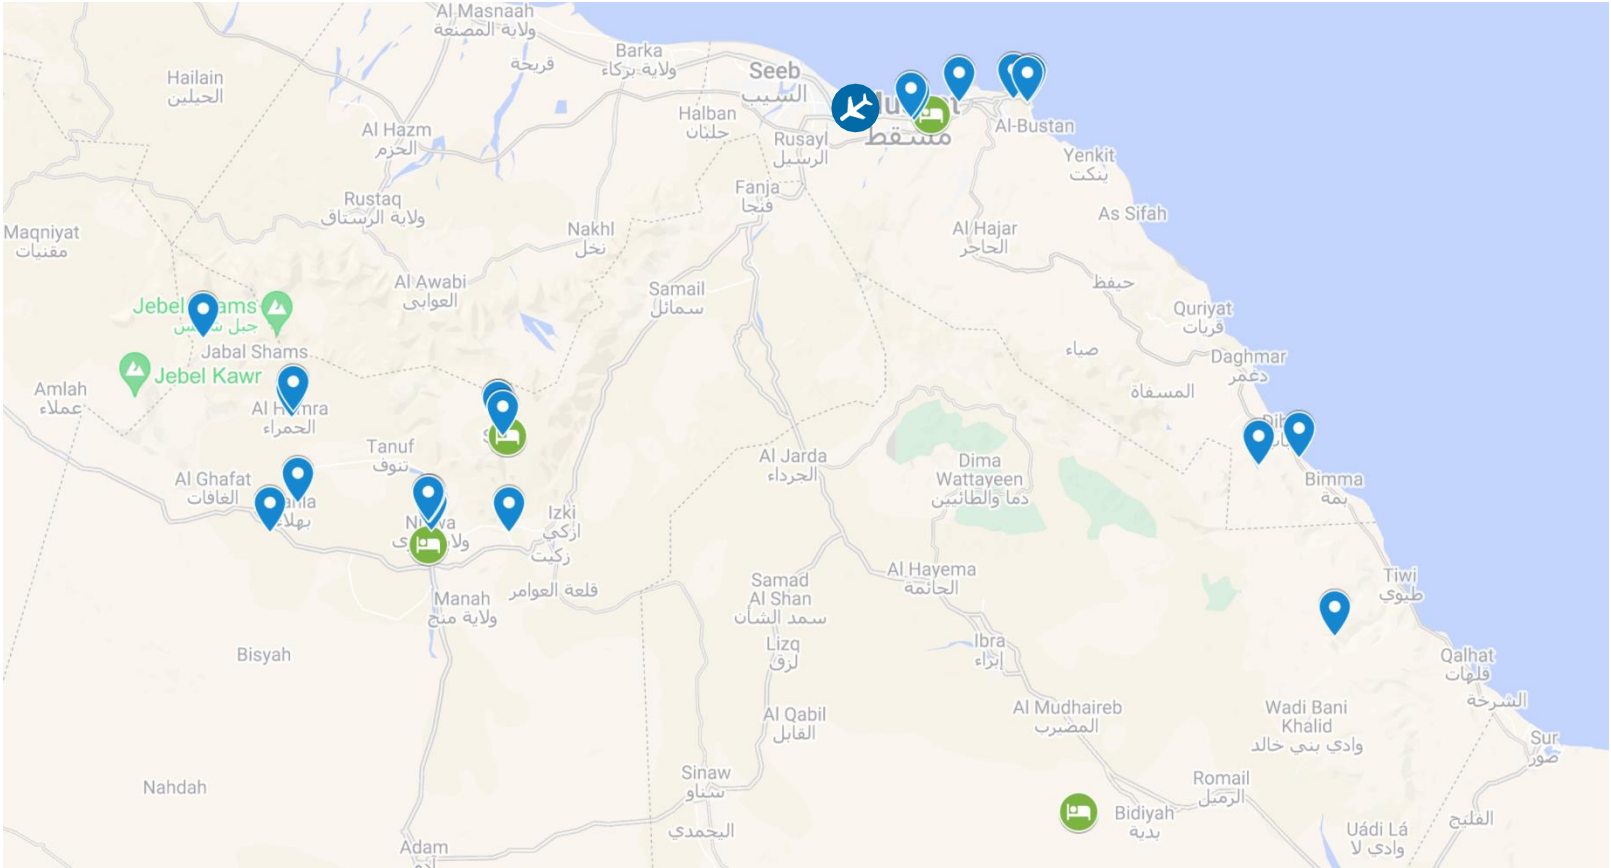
Al Masnaah
ولاية المصنعة
فريحة
Barka
ولاية بركاء
Seeb
السيب
Halban
حلبان
Rusayl
الرسيل
مسقط
Al-Bustan
Yenkit
ينكت
As Sifah
Hailain
الحيلين
Al Hazm
الحزم
Rustaq
ولاية الرستاق
Maqniyat
مقنيات
Nakhl
نخل
Fanja
فنجا
Al Hajar
الحاجر
حيفظ
Quriyat
قريات
Al Awabi
العوابي
Samail
سمائل
Jebel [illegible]ams
جبل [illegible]
Jabal Shams
Jebel Kawr
Amlah
عملاء
Al H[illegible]mra
الحمراء
صياء
Daghmar
دغمر
المسفاة
Tanuf
تنوف
Al Ghafat
الغافات
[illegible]la
بهلاء
N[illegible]a
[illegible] ولا
Izki
ازكي
زكيت
Al Jarda
الجرداء
Dima Wattayeen
دما والطائيين
Bimma
بمة
Manah
ولاية منح
قلعة العوامر
Samad Al Shan
سمد الشأن
Al Hayema
الحائمة
Tiwi
طيوي
Bisyah
Lizq
لزق
Ibra
إبراء
Al Qabil
القابل
Al Mudhaireb
المضيرب
Wadi Bani Khalid
وادي بني خالد
Qalhat
قلهات
الشرخة
Sur
صور
Nahdah
Sinaw
سناو
البحدية
Adam
Romail
الرميل
Bidiyah
بدية
Uádi Lá
وادي لا
الفليج